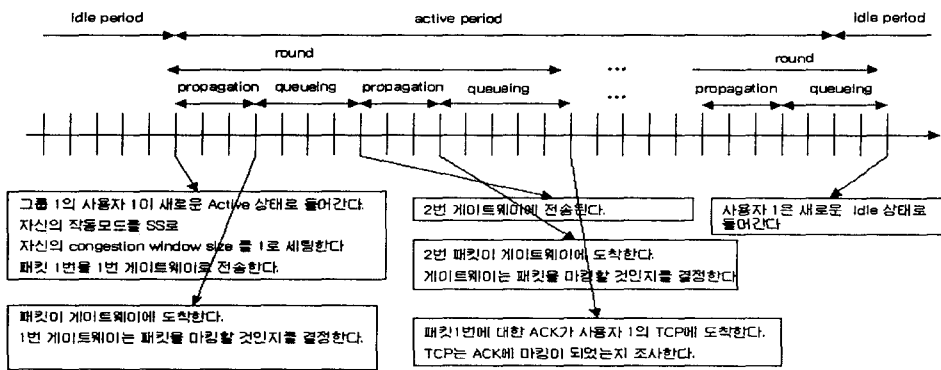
idle period

active period

idle period

round

round

propagation queueing propagation queueing ... propagation queueing

...

그룹 1의 사용자 1이 새로운 Active 상태로 들어간다.
자신의 작동모드를 SS로
자신의 congestion window size 를 1로 세팅한다
패킷 1번을 1번 게이트웨이로 전송한다.

2번 게이트웨이에 전송한다.

사용자 1은 새로운 Idle 상태로 들어간다.

2번 패킷이 게이트웨이에 도착한다.
게이트웨이는 패킷을 마킹할 것인지를 결정한다

패킷이 게이트웨이에 도착한다.
1번 게이트웨이는 패킷을 마킹할 것인지를 결정한다.

패킷1번에 대한 ACK가 사용자 1의 TCP에 도착한다.
TCP는 ACK에 마킹이 되었는지 조사한다.